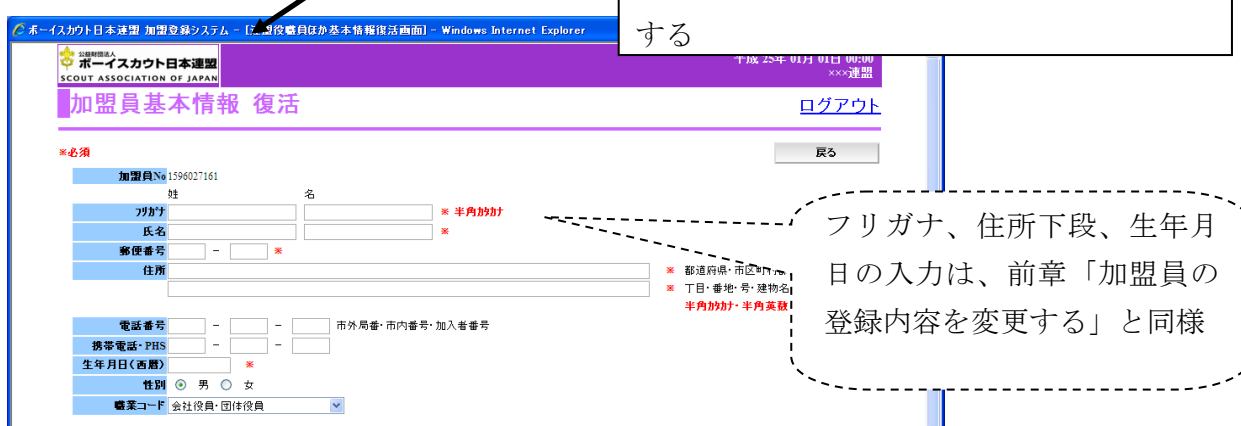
ボーイスカウト日本連盟 加盟登録システム - [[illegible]役職員ほか基本情報復活画面] - Windows Internet Explorer

する

公益財団法人
ボーイスカウト日本連盟
SCOUT ASSOCIATION OF JAPAN

平成 25年 01月 01日 00:00
×××連盟

加盟員基本情報 復活

ログアウト

※必須

戻る

| | | |
|---|---|---|
| 加盟員No | 1596027161 | |
| | 姓 | 名 |
| フリガナ | | ※ 半角カタカナ |
| 氏名 | | ※ |
| 郵便番号 | − | ※ |
| 住所 | | ※ 都道府県・市区町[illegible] |
| | | ※ 丁目・番地・号・建物名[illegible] 半角カタカナ・半角英数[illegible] |
| 電話番号 | − − | 市外局番・市内番号・加入者番号 |
| 携帯電話・PHS | − − | |
| 生年月日(西暦) | | ※ |
| 性別 | ◉ 男 ○ 女 | |
| 職業コード | 会社役員・団体役員 | |

フリガナ、住所下段、生年月日の入力は、前章「加盟員の登録内容を変更する」と同様